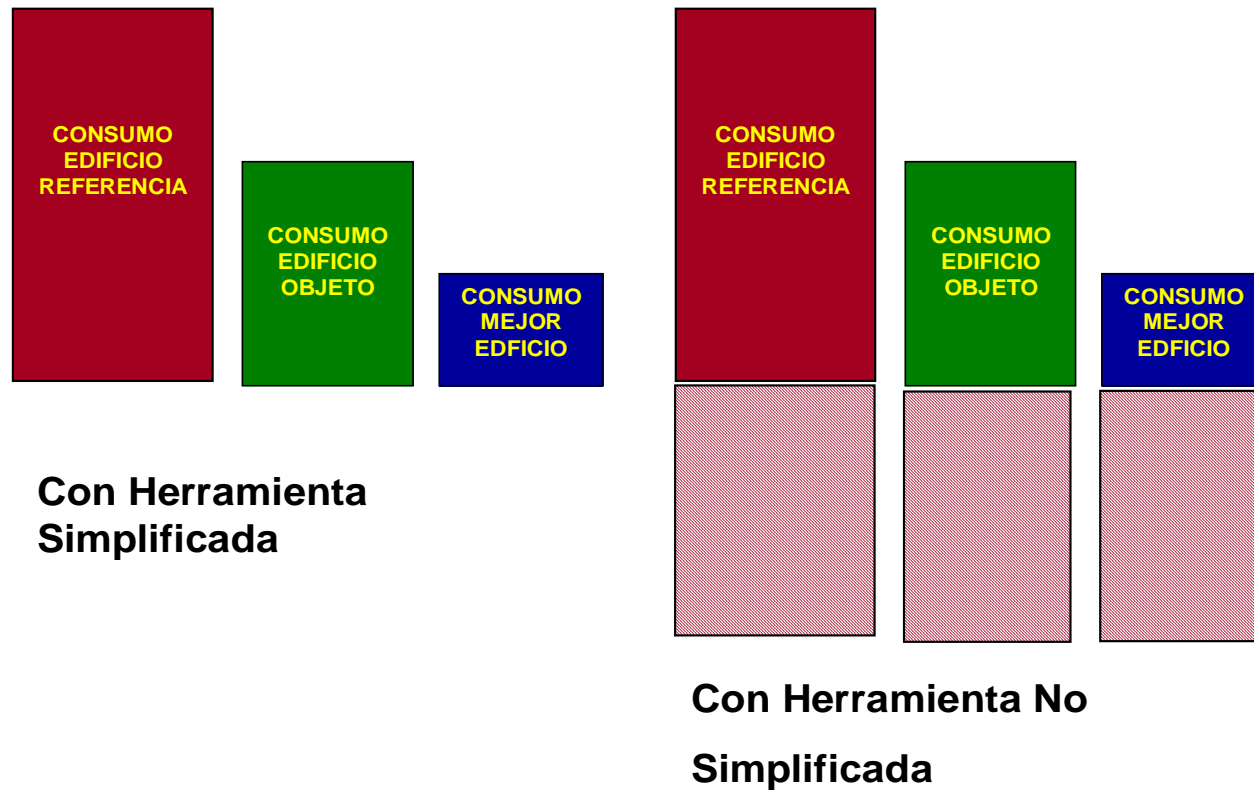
CONSUMO EDIFICIO REFERENCIA

CONSUMO EDIFICIO OBJETO

CONSUMO MEJOR EDFICIO

Con Herramienta Simplificada

CONSUMO EDIFICIO REFERENCIA

CONSUMO EDIFICIO OBJETO

CONSUMO MEJOR EDFICIO

Con Herramienta No Simplificada